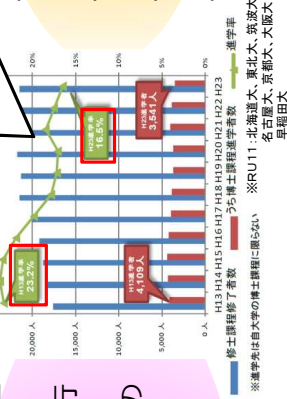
20%

15%

10%

5%

0%

20,000 人

15,000 人

10,000 人

5,000 人

0 人

H11進学率
23.2%

H23進学率
16.5%

H11進学者
4,109人

H23進学者
3,541人

H13 H14 H15 H16 H17 H18 H19 H20 H21 H22 H23

修士課程修了者数

うち博士課程進学者数

進学率

※進学先は自大学の博士課程に限らない

※RU11：北海道大、東北大、筑波大、名古屋大、京都大、大阪大、早稲田大

で

の